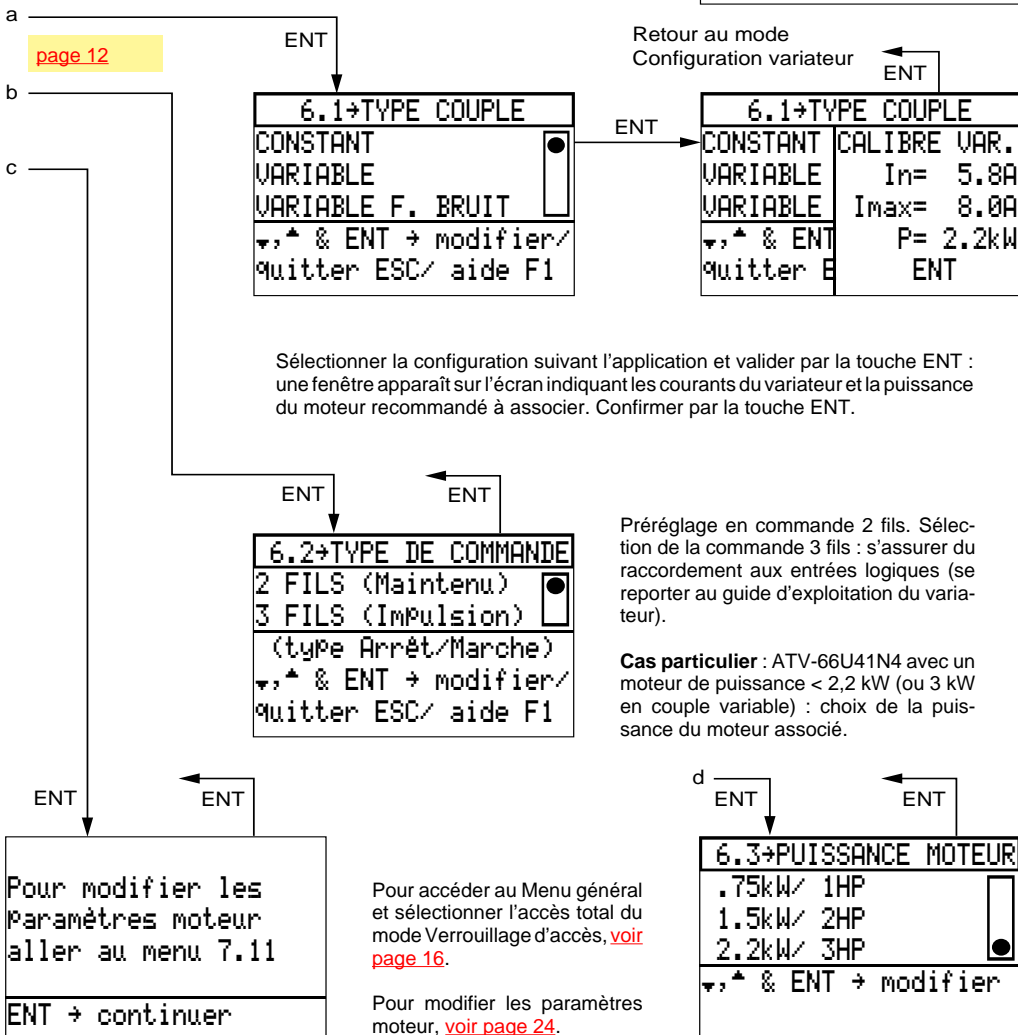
a

page 12

b

c

ENT

6.1→TYPE COUPLE
CONSTANT
VARIABLE
VARIABLE F. BRUIT
▾,▴ & ENT → modifier/
quitter ESC/ aide F1

ENT

Retour au mode Configuration variateur

ENT

6.1→TYPE COUPLE
CONSTANT
VARIABLE
VARIABLE
▾,▴ & ENT
quitter E
CALIBRE VAR.
In= 5.8A
Imax= 8.0A
P= 2.2kW
ENT

Sélectionner la configuration suivant l'application et valider par la touche ENT : une fenêtre apparaît sur l'écran indiquant les courants du variateur et la puissance du moteur recommandé à associer. Confirmer par la touche ENT.

ENT

ENT

6.2→TYPE DE COMMANDE
2 FILS (Maintenu)
3 FILS (Impulsion)
(type Arrêt/Marche)
▾,▴ & ENT → modifier/
quitter ESC/ aide F1

Préréglage en commande 2 fils. Sélection de la commande 3 fils : s'assurer du raccordement aux entrées logiques (se reporter au guide d'exploitation du variateur).

**Cas particulier** : ATV-66U41N4 avec un moteur de puissance < 2,2 kW (ou 3 kW en couple variable) : choix de la puissance du moteur associé.

ENT

ENT

Pour modifier les paramètres moteur aller au menu 7.11

ENT → continuer

Pour accéder au Menu général et sélectionner l'accès total du mode Verrouillage d'accès, voir page 16.

Pour modifier les paramètres moteur, voir page 24.

d

ENT

ENT

6.3→PUISSANCE MOTEUR
.75kW/ 1HP
1.5kW/ 2HP
2.2kW/ 3HP
▾,▴ & ENT → modifier